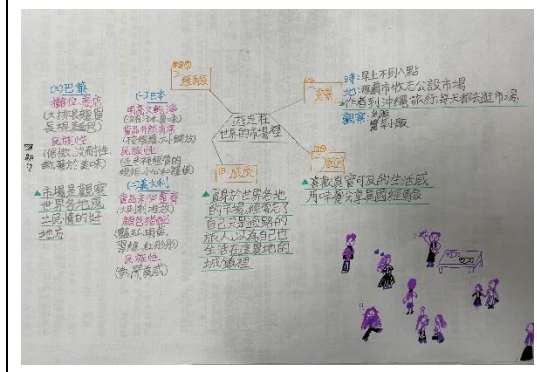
(二)巴黎
攤位:麵包
(大排長龍買長棍麵包)
民族性:
(很悠閒、浪漫,熱愛藝術、美食)

四、
結論

▲市場是觀察世界各地民情的好地方

(一)日本
販賣:鮮魚
(各種海鮮、壽司)
當地特色:嘈雜
(叫賣聲此起彼落)
民族性:
(生活很緊張的
環境,小心謹慎)
(二)義大利
販售:乳酪、蔬菜
(大型的市場)
親切熱情
(熱心推銷、攤商
孩子們)
民族性:
(熱情、好客)

一、緣起

遊走在世界的市場裡

二、內容

時:早上十點
地:澎湖市場公設市場
人:我、家人、攤販
事:觀察各國市場
感覺:
魚蝦
蔬果
攤販

三、成果

▲原來世界各地的市場,都擁有自己文化與歷史的特色,讓人以再相同的生活在當地的故事

▲喜歡觀賞可貴的生活感而不會只看風景